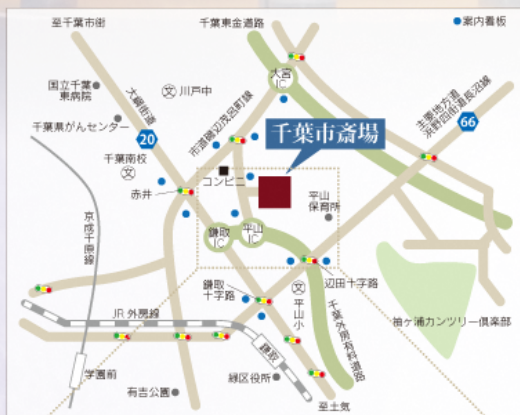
至千葉市街
千葉東金道路
● 案内看板
国立千葉東病院
大網街道
川戸中
大宮IC
千葉県がんセンター
20
市道誉田辺須賀町線
千葉市斎場
主要地方道浜野四街道長沼線
66
千葉南校
コンビニ
赤井
平山保育所
京成千原線
鎌取IC
平山IC
辺田十字路
鎌取十字路
平山小
千葉大網線
千葉外房有料道路
JR 外房線
袖ケ浦カンツリー倶楽部
鎌取
学園前
有吉公園
緑区役所
至土気